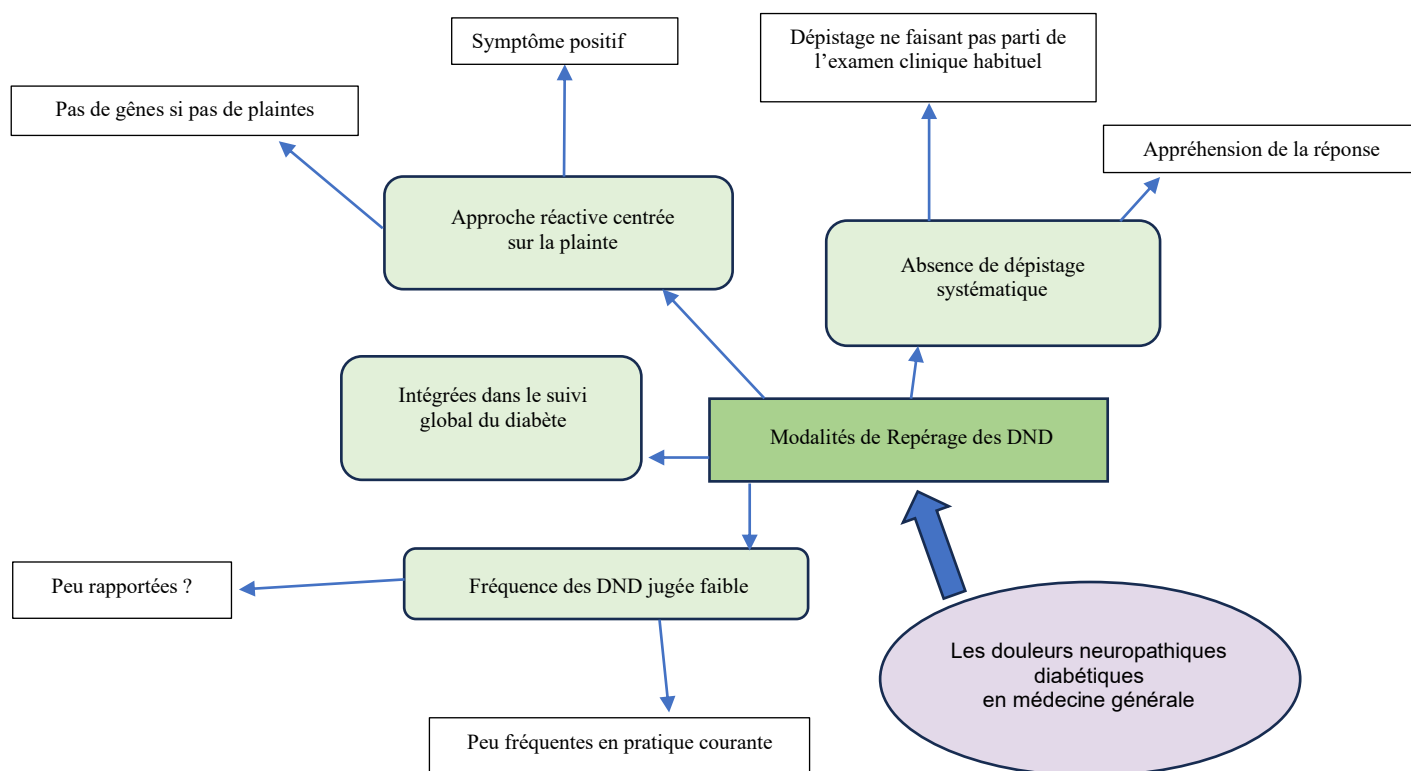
Symptôme positif

Pas de gênes si pas de plaintes

Dépistage ne faisant pas parti de l'examen clinique habituel

Appréhension de la réponse

Approche réactive centrée sur la plainte

Absence de dépistage systématique

Intégrées dans le suivi global du diabète

Modalités de Repérage des DND

Peu rapportées ?

Fréquence des DND jugée faible

Les douleurs neuropathiques diabétiques en médecine générale

Peu fréquentes en pratique courante